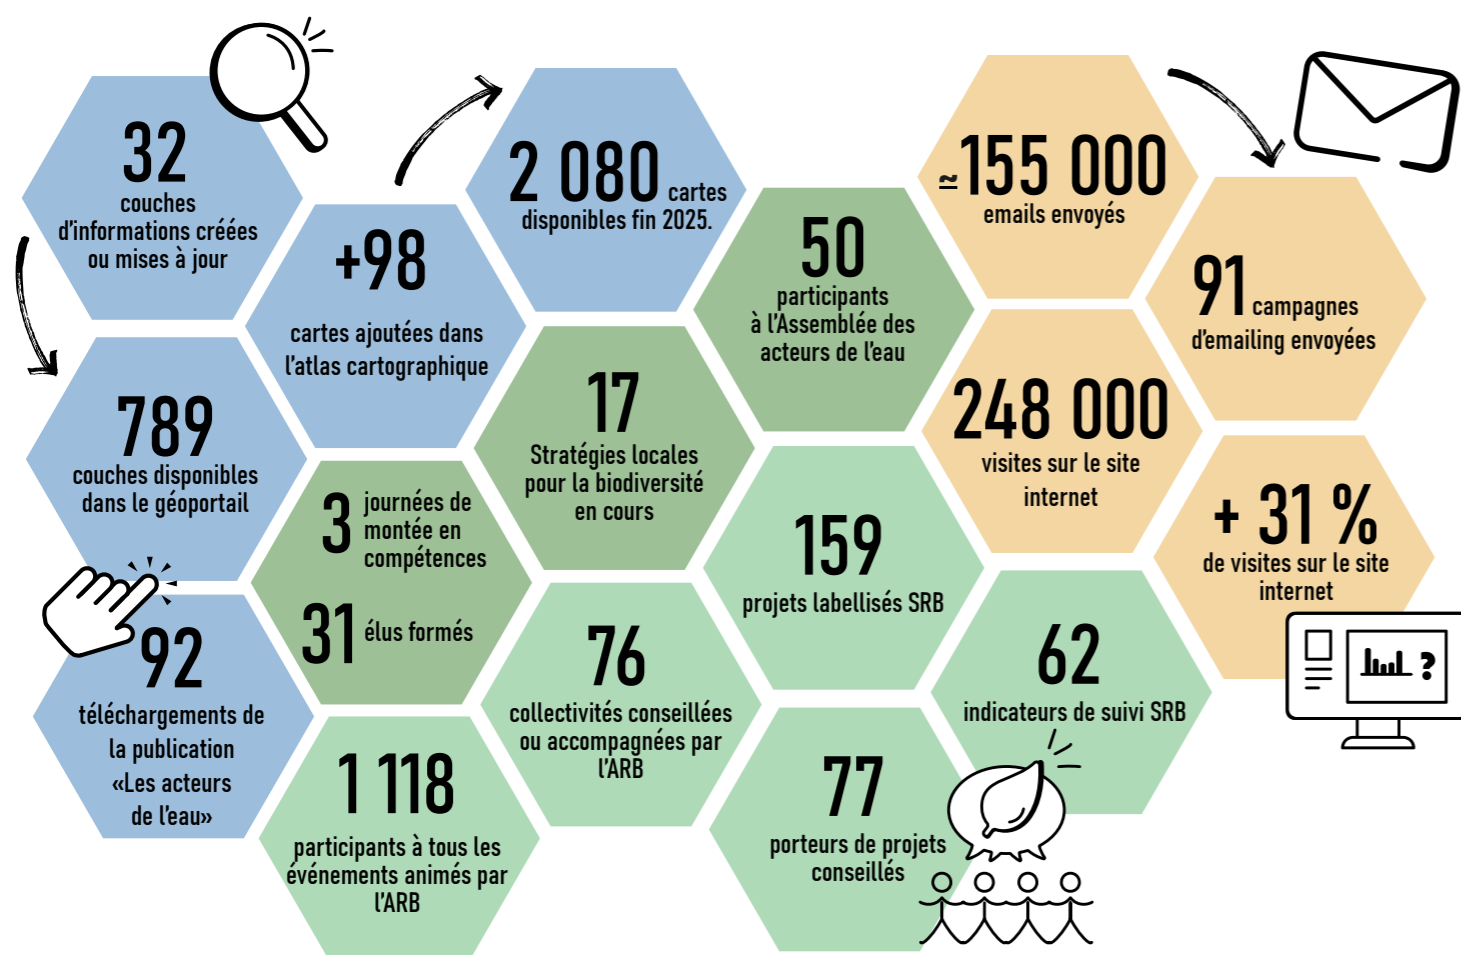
32
couches d'informations créées ou mises à jour

789
couches disponibles dans le géoportail

92
téléchargements de la publication «Les acteurs de l'eau»

+98
cartes ajoutées dans l'atlas cartographique

3 journées de montée en compétences

31 élus formés

1 118
participants à tous les événements animés par l'ARB

2 080 cartes
disponibles fin 2025.

17
Stratégies locales pour la biodiversité en cours

76
collectivités conseillées ou accompagnées par l'ARB

50
participants à l'Assemblée des acteurs de l'eau

159
projets labellisés SRB

77
porteurs de projets conseillés

≃155 000
emails envoyés

248 000
visites sur le site internet

91 campagnes d'emailing envoyées

+ 31 %
de visites sur le site internet

62
indicateurs de suivi SRB

?